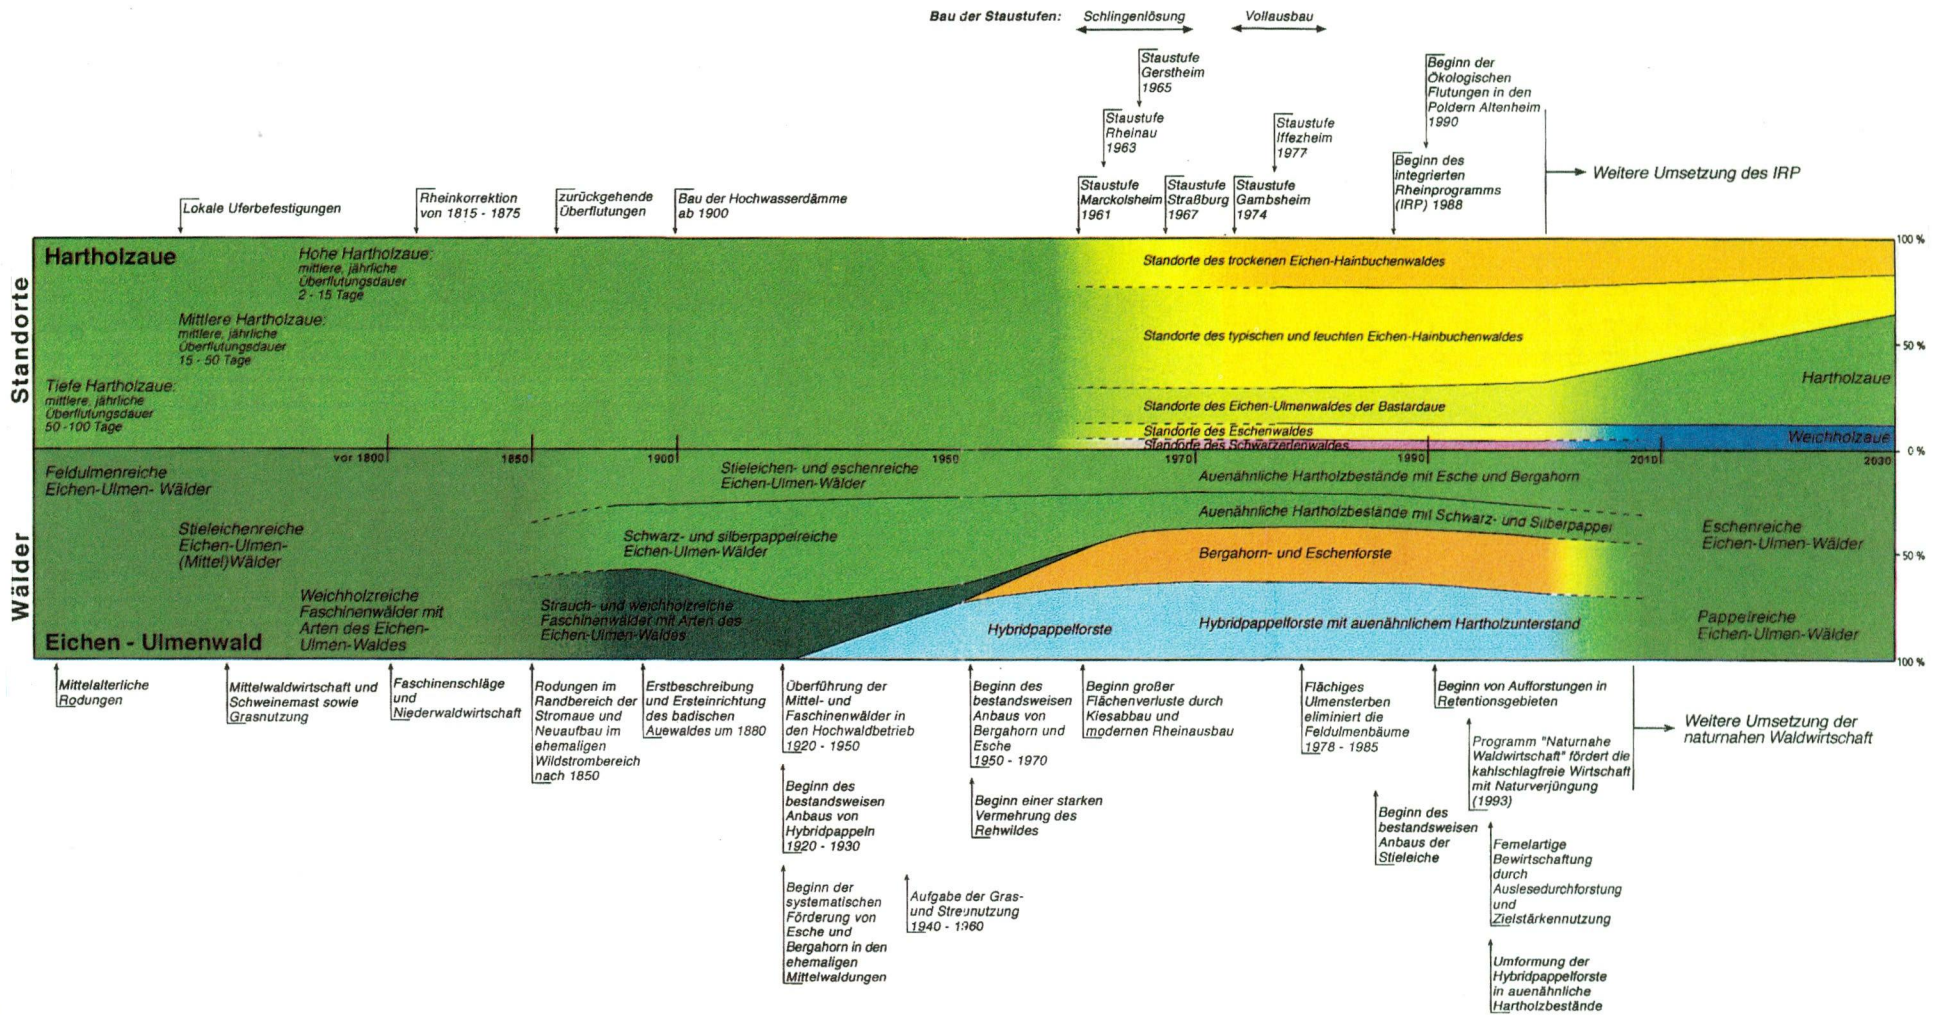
Bau der Staustufen: Schlingenlösung Vollausbau

Staustufe Gerstheim 1965

Staustufe Rheinau 1963

Staustufe Iffezheim 1977

Beginn der Ökologischen Flutungen in den Poldern Altenheim 1990

Beginn des integrierten Rheinprogramms (IRP) 1988

Weitere Umsetzung des IRP

Lokale Uferbefestigungen

Rheinkorrektion von 1815 - 1875

zurückgehende Überflutungen

Bau der Hochwasserdämme ab 1900

Staustufe Marckolsheim 1961

Staustufe Straßburg 1967

Staustufe Gambsheim 1974

Standorte

Hartholzaue

Hohe Hartholzaue: mittlere, jährliche Überflutungsdauer 2 - 15 Tage

Mittlere Hartholzaue: mittlere, jährliche Überflutungsdauer 15 - 50 Tage

Tiefe Hartholzaue: mittlere, jährliche Überflutungsdauer 50 - 100 Tage

Standorte des trockenen Eichen-Hainbuchenwaldes

Standorte des typischen und feuchten Eichen-Hainbuchenwaldes

Standorte des Eichen-Ulmenwaldes der Bastardaue

Standorte des Eschenwaldes

Standorte des Schwarzerlenwaldes

Hartholzaue

Weichholzaue

100 %

50 %

0 %

vor 1800

1850

1900

1950

1970

1990

2010

2030

Wälder

Feldulmenreiche Eichen-Ulmen- Wälder

Stieleichen- und eschenreiche Eichen-Ulmen-Wälder

Auenähnliche Hartholzbestände mit Esche und Bergahorn

Auenähnliche Hartholzbestände mit Schwarz- und Silberpappel

Stieleichenreiche Eichen-Ulmen-(Mittel)Wälder

Schwarz- und silberpappelreiche Eichen-Ulmen-Wälder

Bergahorn- und Eschenforste

Eschenreiche Eichen-Ulmen-Wälder

50 %

Weichholzreiche Faschinenwälder mit Arten des Eichen-Ulmen-Waldes

Strauch- und weichholzreiche Faschinenwälder mit Arten des Eichen-Ulmen-Waldes

Hybridpappelforste

Hybridpappelforste mit auenähnlichem Hartholzunterstand

Pappelreiche Eichen-Ulmen-Wälder

Eichen - Ulmenwald

100 %

Mittelalterliche Rodungen

Mittelwaldwirtschaft und Schweinemast sowie Grasnutzung

Faschinenschläge und Niederwaldwirtschaft

Rodungen im Randbereich der Stromaue und Neuaufbau im ehemaligen Wildstrombereich nach 1850

Erstbeschreibung und Ersteinrichtung des badischen Auewaldes um 1880

Überführung der Mittel- und Faschinenwälder in den Hochwaldbetrieb 1920 - 1950

Beginn des bestandsweisen Anbaus von Bergahorn und Esche 1950 - 1970

Beginn großer Flächenverluste durch Kiesabbau und modernen Rheinausbau

Flächiges Ulmensterben eliminiert die Feldulmenbäume 1978 - 1985

Beginn von Aufforstungen in Retentionsgebieten

Weitere Umsetzung der naturnahen Waldwirtschaft

Programm "Naturnahe Waldwirtschaft" fördert die kahlschlagfreie Wirtschaft mit Naturverjüngung (1993)

Beginn des bestandsweisen Anbaus von Hybridpappeln 1920 - 1930

Beginn einer starken Vermehrung des Rehwildes

Beginn des bestandsweisen Anbaus der Stieleiche

Femelartige Bewirtschaftung durch Auslesedurchforstung und Zielstärkennutzung

Beginn der systematischen Förderung von Esche und Bergahorn in den ehemaligen Mittelwaldungen

Aufgabe der Gras- und Streunutzung 1940 - 1960

Umformung der Hybridpappelforste in auenähnliche Hartholzbestände